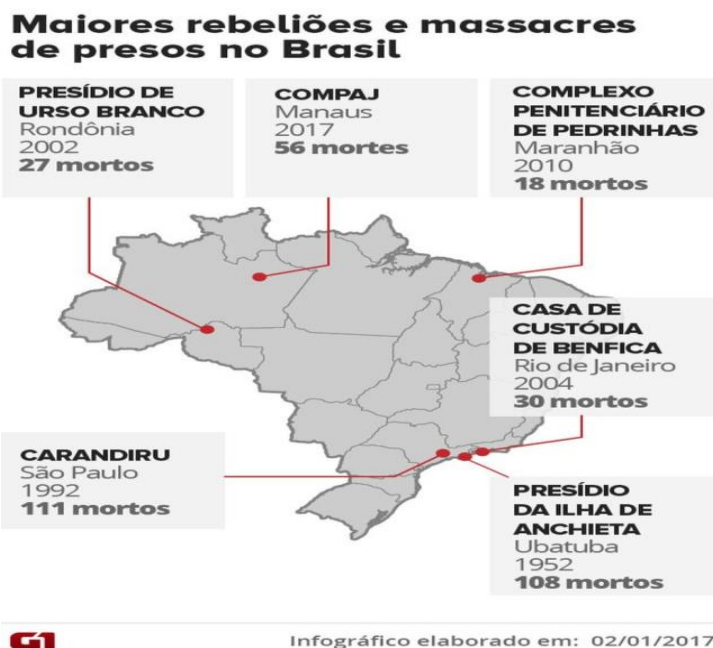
Maiores rebeliões e massacres de presos no Brasil

PRESÍDIO DE URSO BRANCO
Rondônia
2002
27 mortos

COMPAJ
Manaus
2017
56 mortes

COMPLEXO PENITENCIÁRIO DE PEDRINHAS
Maranhão
2010
18 mortos

CASA DE CUSTÓDIA DE BENFICA
Rio de Janeiro
2004
30 mortos

CARANDIRU
São Paulo
1992
111 mortos

PRESÍDIO DA ILHA DE ANCHIETA
Ubatuba
1952
108 mortos

G1

Infográfico elaborado em: 02/01/2017